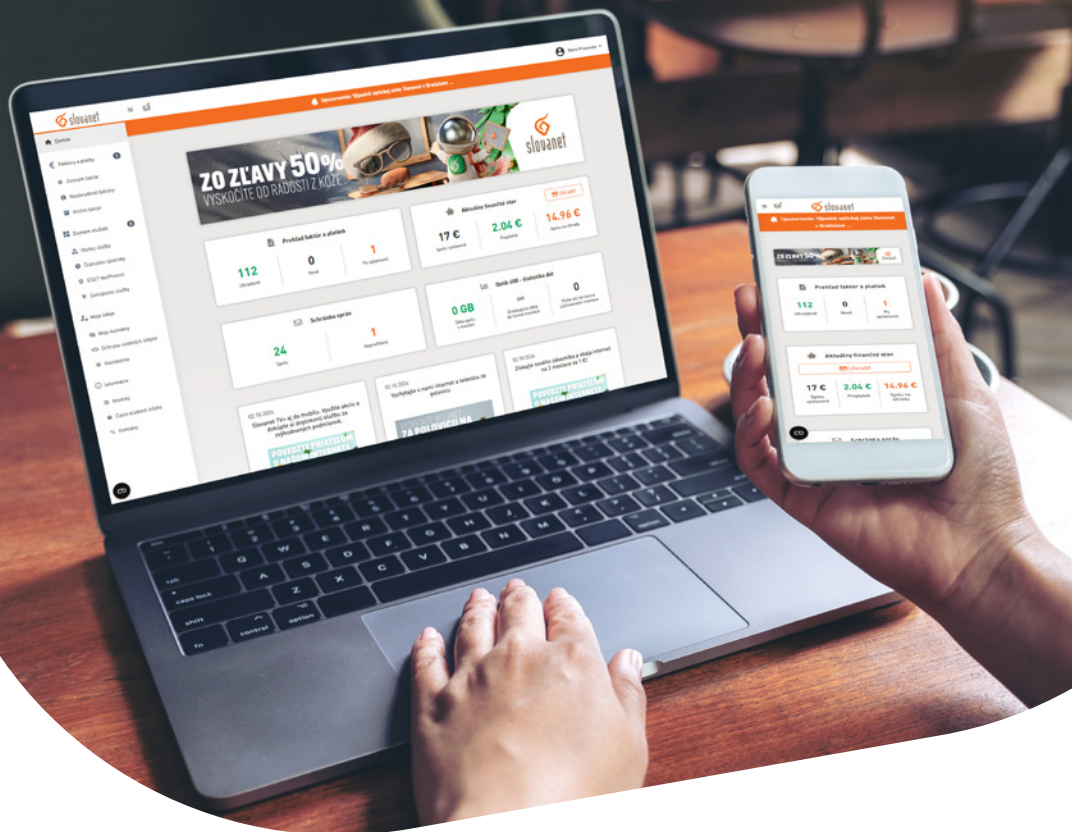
slovanet

Upozornenie: Výpadok optickej siete Slovanet v Bratislave ...

Domov

Faktúry a platby

Zoznam faktúr

Neuhradené faktúry

Archív faktúr

Zoznam služieb

Všetky služby

Dostupný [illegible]

ESET NetProtect

Doplnkové služby

Moje údaje

Moje kontakty

Ochrana osobných údajov

Nastavenia

Informácie

Novinky

Časté otázky

Kontakty

ZO ZĽAVY 50%

VYSKOČÍTE OD RADOSTI Z KOŽE

slovanet

Prehľad faktúr a platieb

112 Uhradené

0 Nové

1 Po splatnosti

Aktuálny finančný stav

Uhradiť

17 € Spolu splatné

2.04 € Preplatok

14.96 € Spolu na úhradu

Schránka správ

24 Spolu

1 Neprečítané

0 GB

0

02.10.2024

02.10.2024

02.10.2024

Slovanet TV+ aj do mobilu. Využite akciu a dokúpte si doplnkovú službu za zvýhodnených podmienok.

Vychytajte si nový internet a televíziu za polovicu

Získajte úspech zákazníka a ušetrite internet za 3 mesiace za 1 €!

ZA POLOVICU

POVEDZTE PRIATEĽOM

esc

tab

caps lock

shift

fn

control

option

slovanet

Upozornenie: Výpadok optickej siete Slovanet v Bratislave ...

ZO ZĽAVY 50%

Prehľad faktúr a platieb

112 Uhradené

0 Nové

1 Po splatnosti

Aktuálny finančný stav

Uhradiť

17 € Spolu splatné

2.04 € Preplatok

14.96 € Spolu na úhradu

Schránka správ